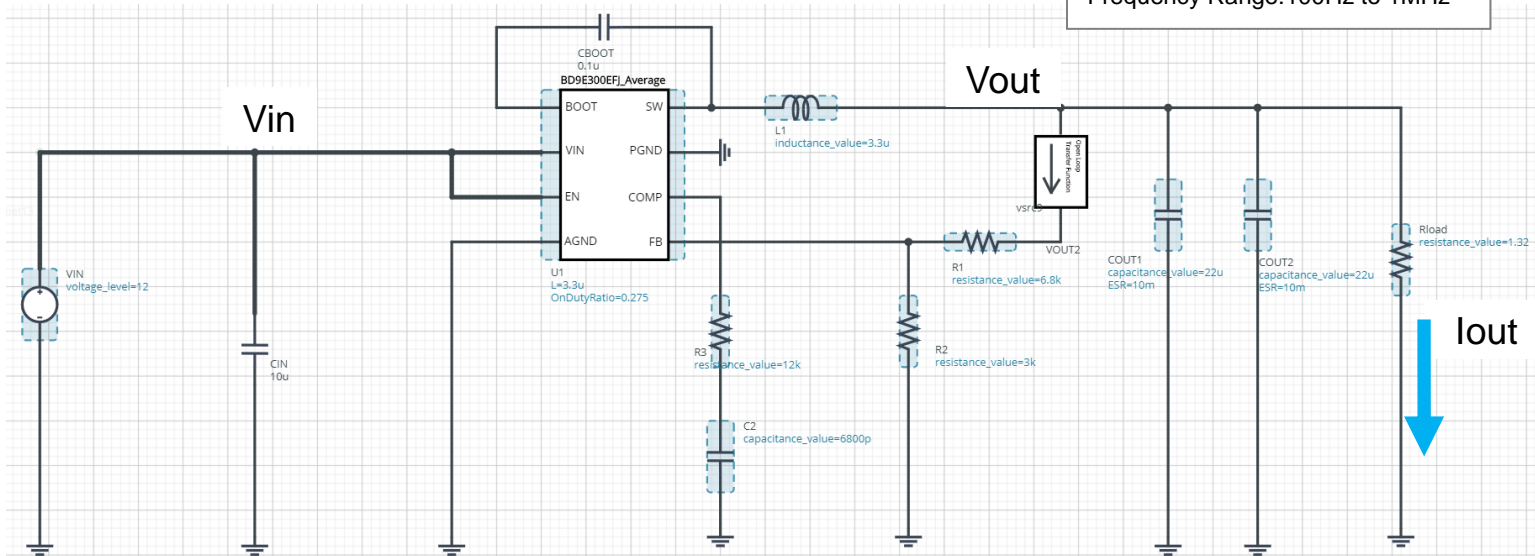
Frequency Range:100Hz to 1MHz

CBOOT
0.1u
BD9E300EFJ_Average
BOOT
SW
VIN
PGND
EN
COMP
AGND
FB
U1
L=3.3u
OnDutyRatio=0.275

Vin
Vout

L1
inductance_value=3.3u

Open Loop Transfer Function
vsrc3
VOUT2

R1
resistance_value=6.8k

R2
resistance_value=3k

R3
resistance_value=12k

C2
capacitance_value=6800p

VIN
voltage_level=12

CIN
10u

COUT1
capacitance_value=22u
ESR=10m

COUT2
capacitance_value=22u
ESR=10m

Rload
resistance_value=1.32

Iout